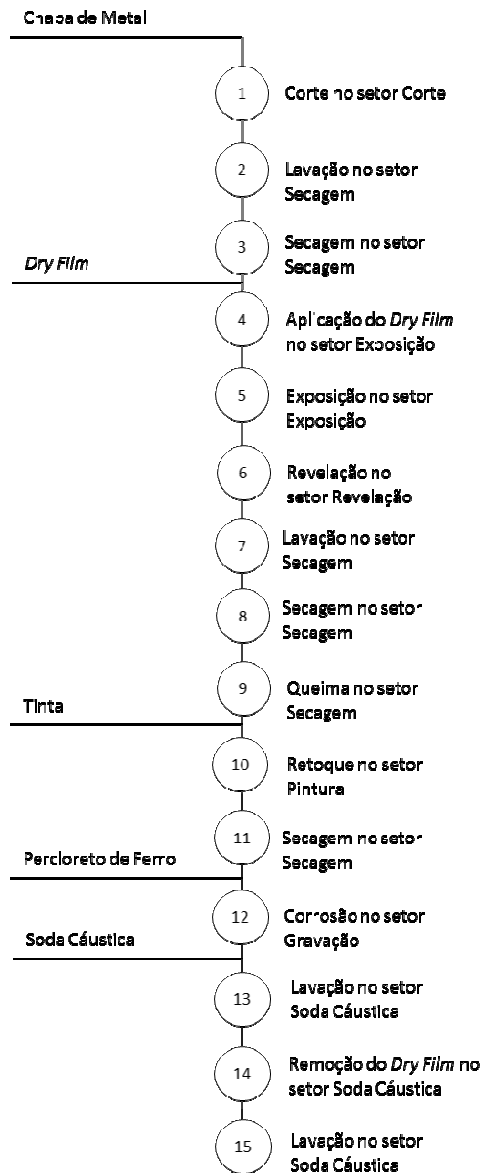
Chapa de Metal

1 Corte no setor Corte

2 Lavação no setor Secagem

3 Secagem no setor Secagem

Dry Film

4 Aplicação do Dry Film no setor Exposição

5 Exposição no setor Exposição

6 Revelação no setor Revelação

7 Lavação no setor Secagem

8 Secagem no setor Secagem

Tinta

9 Queima no setor Secagem

10 Retoque no setor Pintura

Percloreto de Ferro

11 Secagem no setor Secagem

Soda Cáustica

12 Corrosão no setor Gravação

13 Lavação no setor Soda Cáustica

14 Remoção do Dry Film no setor Soda Cáustica

15 Lavação no setor Soda Cáustica